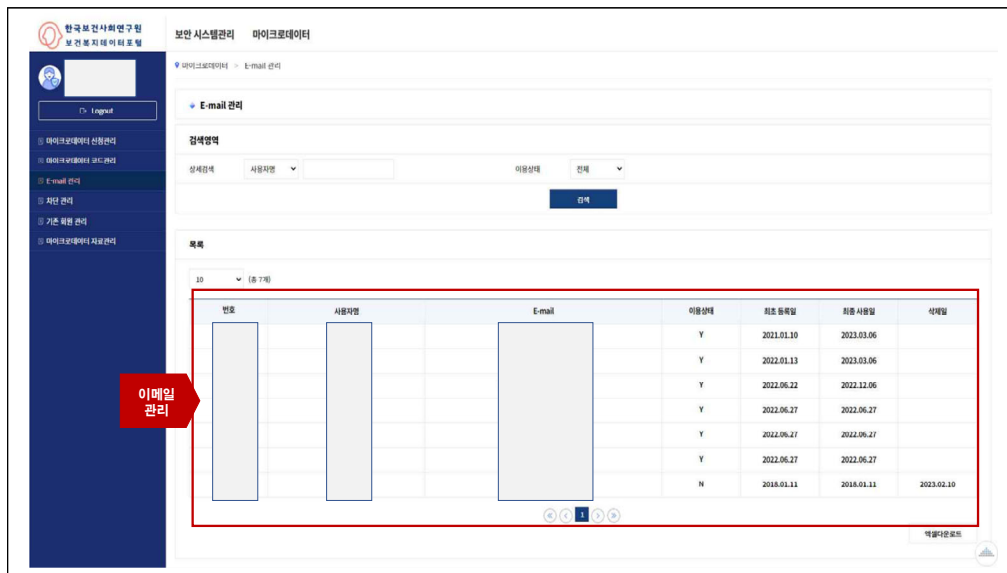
한국보건사회연구원
보건복지데이터포털

보안 시스템관리 마이크로데이터

Logout

마이크로데이터 신청관리
마이크로데이터 코드관리
E-mail 관리
차단 관리
기존 회원 관리
마이크로데이터 자료관리

마이크로데이터 > E-mail 관리

E-mail 관리

검색영역

상세검색 사용자명

이용상태 전체

검색

목록

10 (총 7개)

| 번호 | 사용자명 | E-mail | 이용상태 | 최초 등록일 | 최종 사용일 | 삭제일 |
|---|---|---|---|---|---|---|
| | | | Y | 2021.01.10 | 2023.03.06 | |
| | | | Y | 2022.01.13 | 2023.03.06 | |
| | | | Y | 2022.06.22 | 2022.12.06 | |
| | | | Y | 2022.06.27 | 2022.06.27 | |
| | | | Y | 2022.06.27 | 2022.06.27 | |
| | | | Y | 2022.06.27 | 2022.06.27 | |
| | | | N | 2018.01.11 | 2018.01.11 | 2023.02.10 |

이메일 관리

1

엑셀다운로드